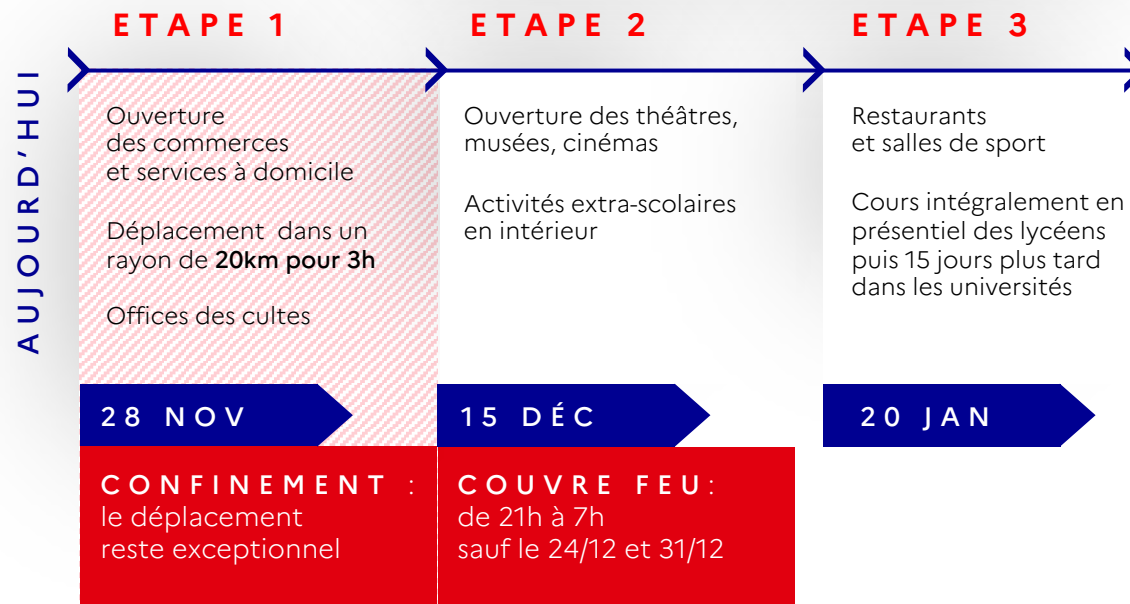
AUJOURD'HUI

ETAPE 1

Ouverture des commerces et services à domicile

Déplacement dans un rayon de **20km pour 3h**

Offices des cultes

28 NOV

CONFINEMENT : le déplacement reste exceptionnel

ETAPE 2

Ouverture des théâtres, musées, cinémas

Activités extra-scolaires en intérieur

15 DÉC

COUVRE FEU : de 21h à 7h sauf le 24/12 et 31/12

ETAPE 3

Restaurants et salles de sport

Cours intégralement en présentiel des lycéens puis 15 jours plus tard dans les universités

20 JAN